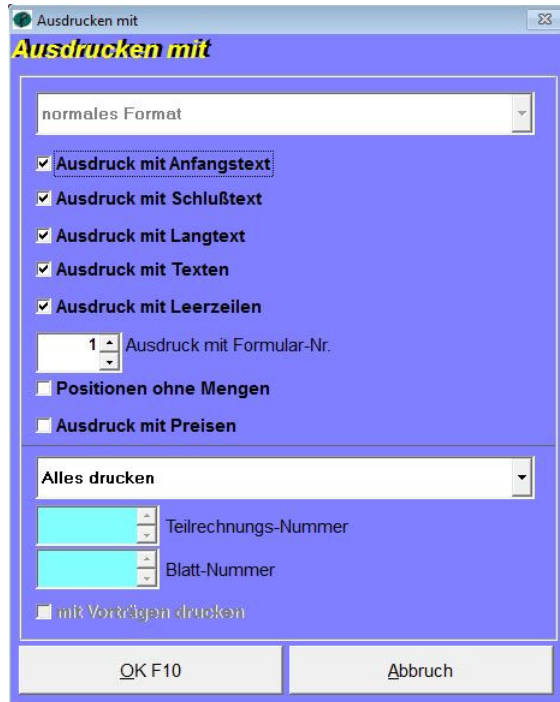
Ausdrucken mit

Ausdrucken mit

normales Format

Ausdruck mit Anfangstext

Ausdruck mit Schlußtext

Ausdruck mit Langtext

Ausdruck mit Texten

Ausdruck mit Leerzeilen

1 Ausdruck mit Formular-Nr.

Positionen ohne Mengen

Ausdruck mit Preisen

Alles drucken

Teilrechnungs-Nummer

Blatt-Nummer

mit Vorträgen drucken

OK F10

Abbruch